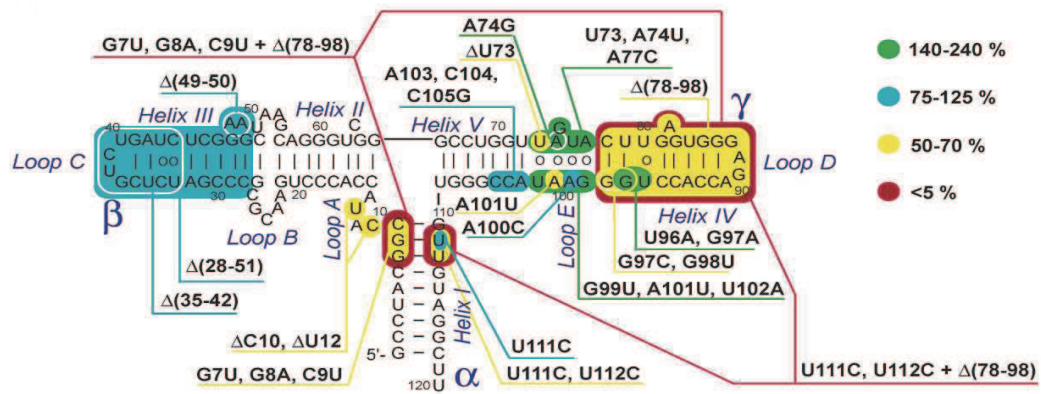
G7U, G8A, C9U + Δ(78-98)

A74G

ΔU73

U73, A74U, A77C

140-240 %

75-125 %

50-70 %

<5 %

Δ(49-50)

A103, C104, C105G

Δ(78-98)

γ

Helix III

Helix II

Helix V

Loop C

Loop D

Helix IV

β

Loop B

Loop A

Loop E

Helix I

A101U

A100C

U96A, G97A

G97C, G98U

G99U, A101U, U102A

Δ(28-51)

Δ(35-42)

ΔC10, ΔU12

U111C

G7U, G8A, C9U

U111C, U112C

U111C, U112C + Δ(78-98)

5'-

α

UGAUC UCGGGC CAGGGUGG GCCUGGU U A UA C U U GGUGGG A G

U GCUCU AGCCCG GUCCCACC UGGGCCA U AAG G G U CCACCA

C G G C C U U A C C G U A G A G C C U U U

40 50 60 70 80 30 20 10 110 100 90 120